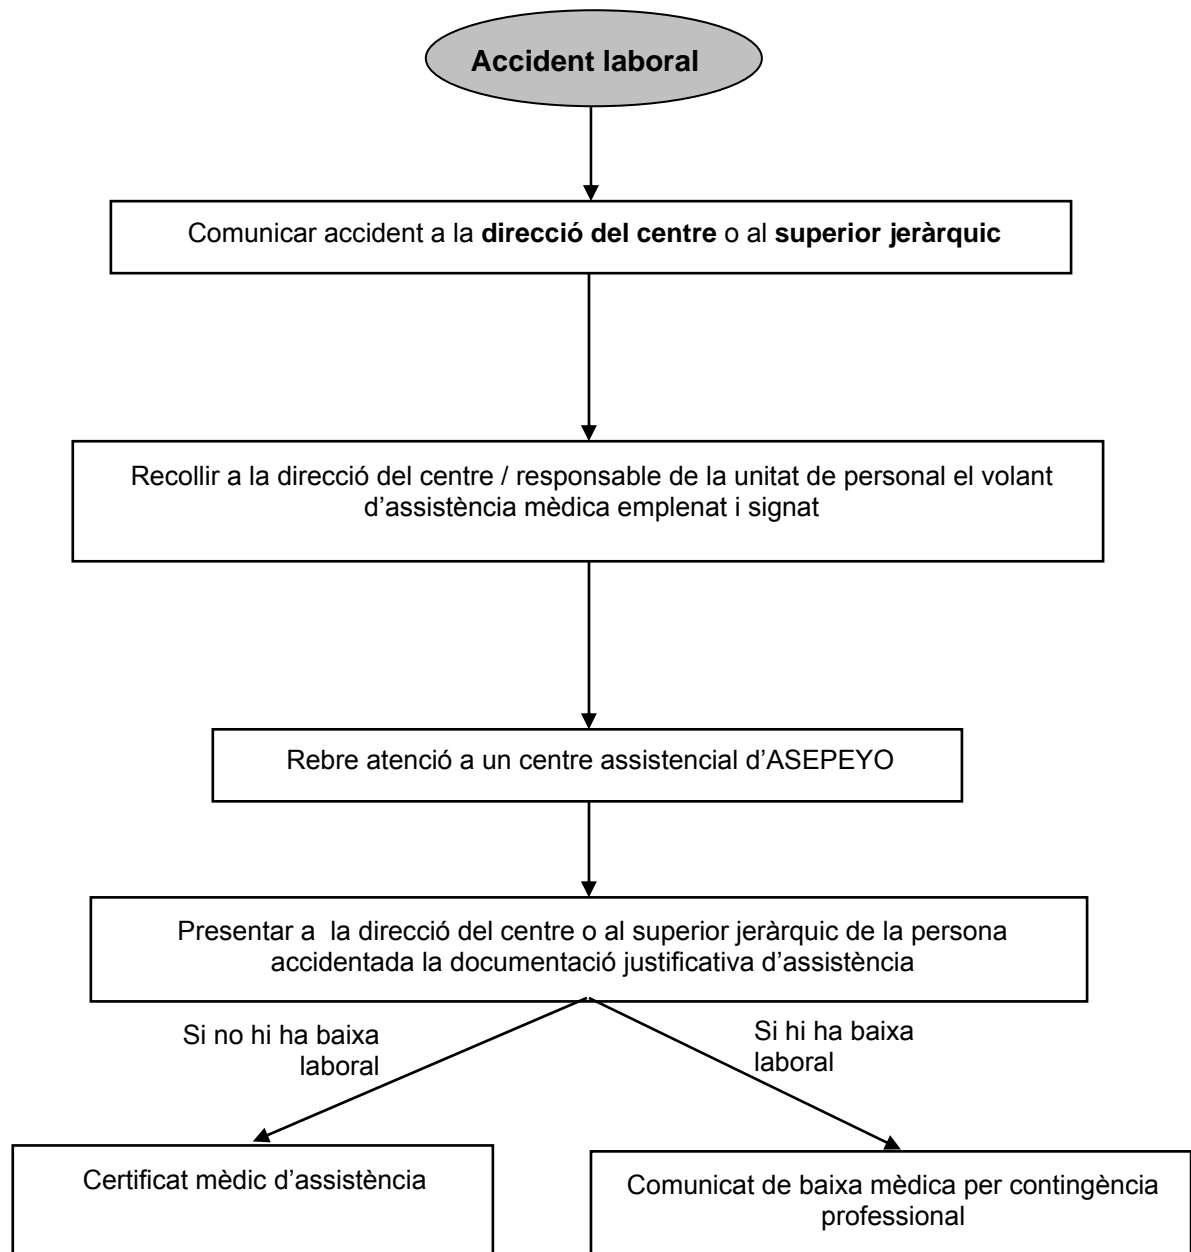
Accident laboral

Comunicar accident a la **direcció del centre** o al **superior jeràrquic**

Recollir a la direcció del centre / responsable de la unitat de personal el volant d'assistència mèdica emplenat i signat

Rebre atenció a un centre assistencial d'ASEPEYO

Presentar a la direcció del centre o al superior jeràrquic de la persona accidentada la documentació justificativa d'assistència

Si no hi ha baixa laboral

Si hi ha baixa laboral

Certificat mèdic d'assistència

Comunicat de baixa mèdica per contingència professional